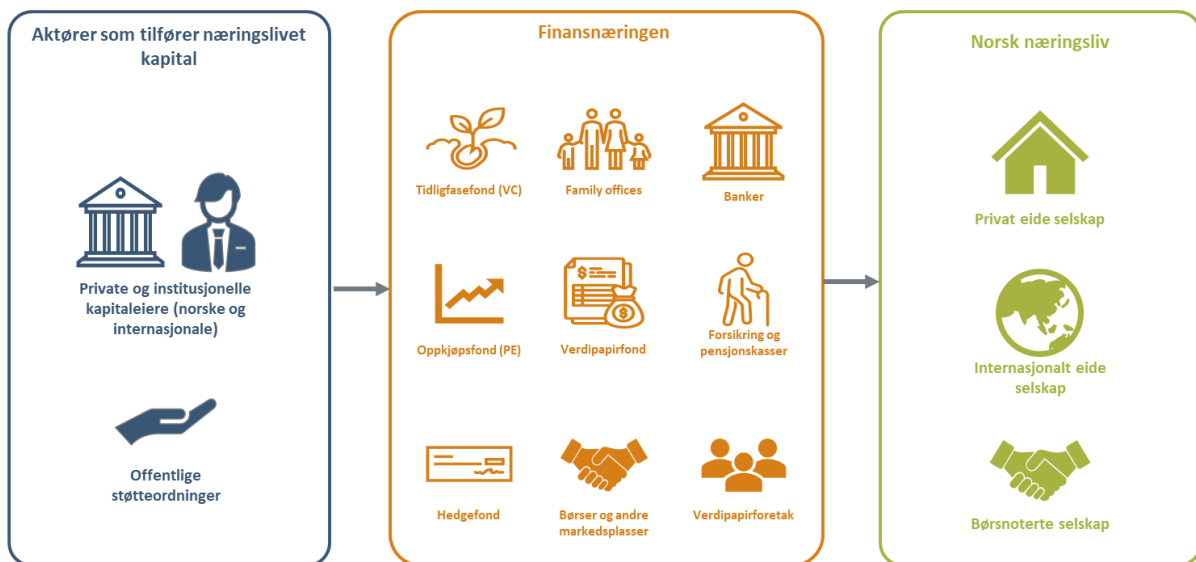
Aktører som tilfører næringslivet kapital

Private og institusjonelle kapitaleiere (norske og internasjonale)

Offentlige støtteordninger

Finansnæringen

Tidligfasefond (VC)

Family offices

Banker

Oppkjøpsfond (PE)

Verdipapirfond

Forsikring og pensjonskasser

Hedgefond

Børser og andre markedsplasser

Verdipapirforetak

Norsk næringsliv

Privat eide selskap

Internasjonalt eide selskap

Børsnoterte selskap